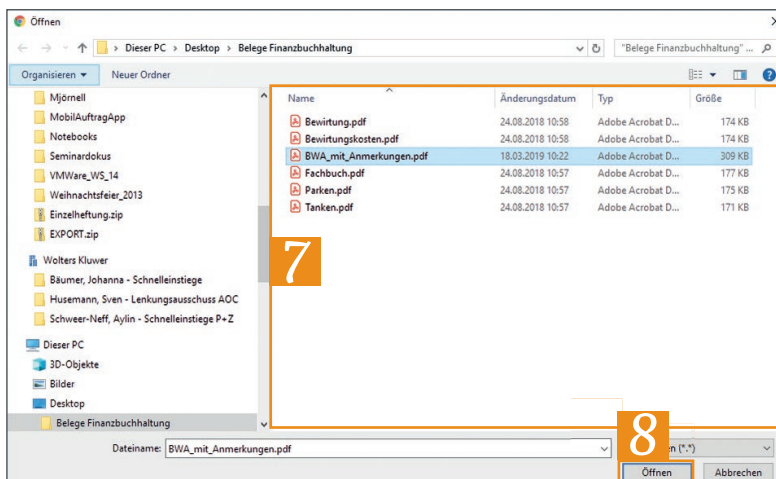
Öffnen

Dieser PC > Desktop > Belege Finanzbuchhaltung

"Belege Finanzbuchhaltung" ...

Organisieren ▾ Neuer Ordner

Mjörnell
MobilAuftragApp
Notebooks
Seminardokus
VMWare_WS_14
Weihnachtsfeier_2013
Einzelheftung.zip
EXPORT.zip
Wolters Kluwer
Bäumer, Johanna - Schnelleinstiege
Husemann, Sven - Lenkungsausschuss AOC
Schweer-Neff, Aylin - Schnelleinstiege P+Z
Dieser PC
3D-Objekte
Bilder
Desktop
Belege Finanzbuchhaltung

| Name | Änderungsdatum | Typ | Größe |
|---|---|---|---|
| Bewirtung.pdf | 24.08.2018 10:58 | Adobe Acrobat D... | 174 KB |
| Bewirtungskosten.pdf | 24.08.2018 10:58 | Adobe Acrobat D... | 174 KB |
| BWA_mit_Anmerkungen.pdf | 18.03.2019 10:22 | Adobe Acrobat D... | 309 KB |
| Fachbuch.pdf | 24.08.2018 10:57 | Adobe Acrobat D... | 177 KB |
| Parken.pdf | 24.08.2018 10:57 | Adobe Acrobat D... | 175 KB |
| Tanken.pdf | 24.08.2018 10:57 | Adobe Acrobat D... | 171 KB |

7

8

Dateiname: BWA_mit_Anmerkungen.pdf

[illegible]n (*.*)

Öffnen Abbrechen